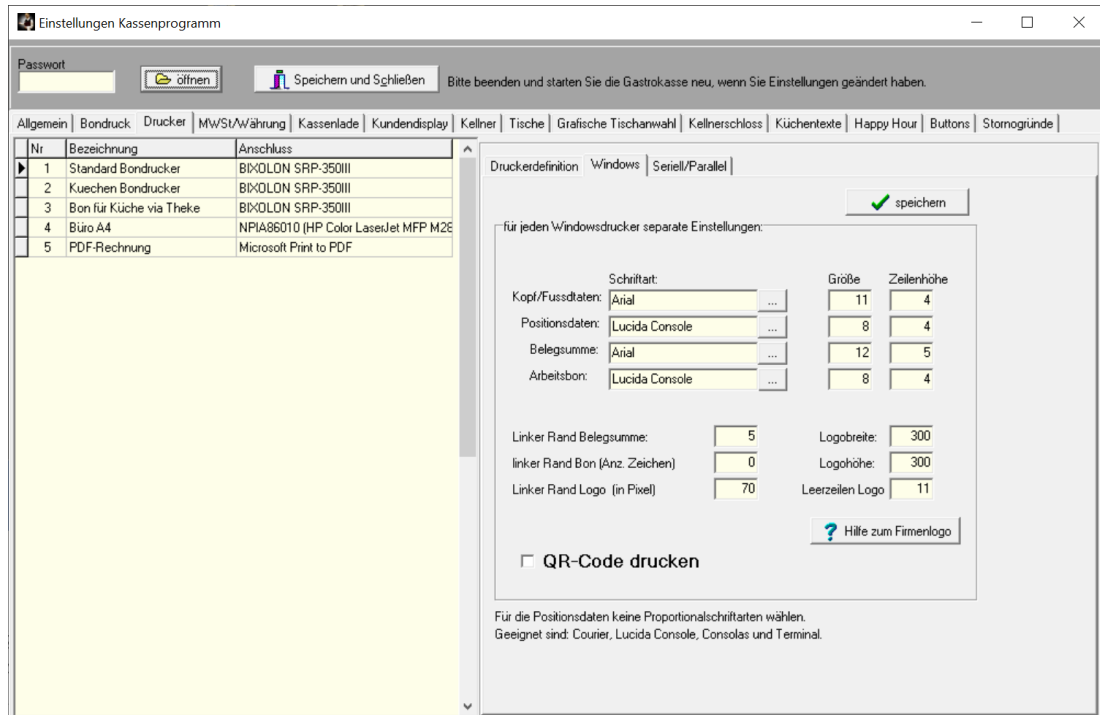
Einstellungen Kassenprogramm

Passwort

öffnen

Speichern und Schließen

Bitte beenden und starten Sie die Gastrokasse neu, wenn Sie Einstellungen geändert haben.

Allgemein | Bondruck | Drucker | MWSt/Währung | Kassenlade | Kundendisplay | Kellner | Tische | Grafische Tischanwahl | Kellnerschloss | Küchentexte | Happy Hour | Buttons | Stornogründe

| Nr | Bezeichnung | Anschluss |
|---|---|---|
| 1 | Standard Bondrucker | BIXOLON SRP-350III |
| 2 | Kuechen Bondrucker | BIXOLON SRP-350III |
| 3 | Bon für Küche via Theke | BIXOLON SRP-350III |
| 4 | Büro A4 | NPIA86010 (HP Color LaserJet MFP M28 |
| 5 | PDF-Rechnung | Microsoft Print to PDF |

Druckerdefinition | Windows | Seriell/Parallel

speichern

für jeden Windowsdrucker separate Einstellungen:

| | Schriftart: | | Größe | Zeilenhöhe |
|---|---|---|---|---|
| Kopf/Fussdtaten: | Arial | ... | 11 | 4 |
| Positionsdaten: | Lucida Console | ... | 8 | 4 |
| Belegsumme: | Arial | ... | 12 | 5 |
| Arbeitsbon: | Lucida Console | ... | 8 | 4 |

Linker Rand Belegsumme: 5
linker Rand Bon (Anz. Zeichen) 0
Linker Rand Logo (in Pixel) 70

Logobreite: 300
Logohöhe: 300
Leerzeilen Logo 11

Hilfe zum Firmenlogo

QR-Code drucken

Für die Positionsdaten keine Proportionalschriftarten wählen.
Geeignet sind: Courier, Lucida Console, Consolas und Terminal.